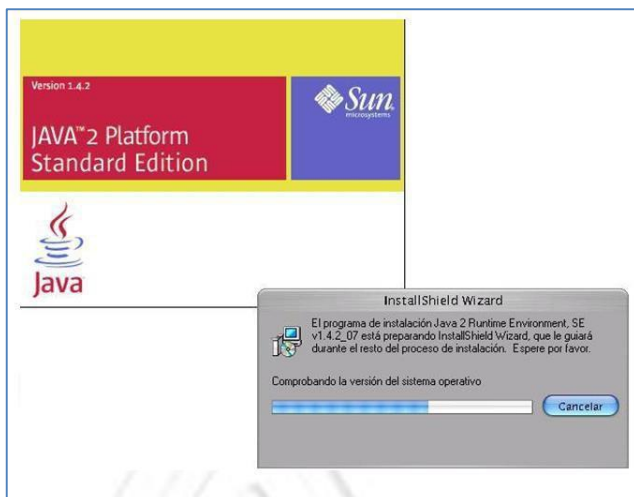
Version 1.4.2

JAVA™2 Platform Standard Edition

Sun microsystems

Java

InstallShield Wizard

El programa de instalación Java 2 Runtime Environment, SE v1.4.2_07 está preparando InstallShield Wizard, que le guiará durante el resto del proceso de instalación. Espere por favor.

Comprobando la versión del sistema operativo

Cancelar